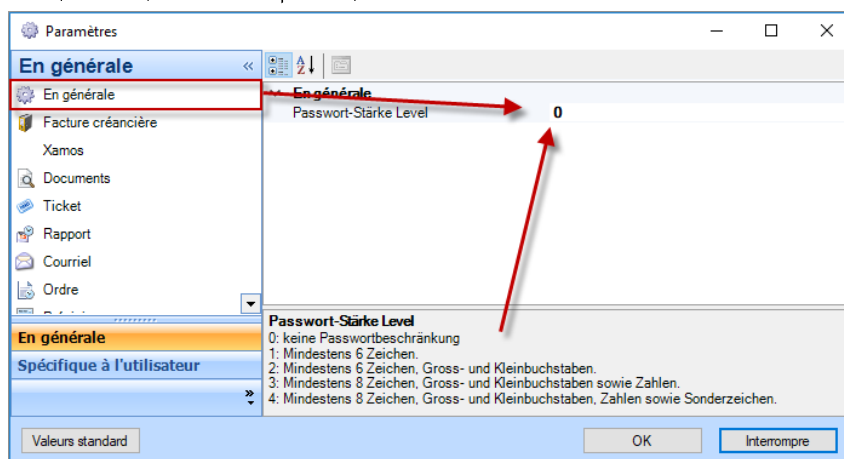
Paramètres

En générale

En générale
Facture créancière
Xamos
Documents
Ticket
Rapport
Courriel
Ordre
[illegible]

En générale
Spécifique à l'utilisateur

En générale
Passwort-Stärke Level 0

Passwort-Stärke Level
0: keine Passwortbeschränkung
1: Mindestens 6 Zeichen.
2: Mindestens 6 Zeichen, Gross- und Kleinbuchstaben.
3: Mindestens 8 Zeichen, Gross- und Kleinbuchstaben sowie Zahlen.
4: Mindestens 8 Zeichen, Gross- und Kleinbuchstaben, Zahlen sowie Sonderzeichen.

Valeurs standard
OK
Interrompre